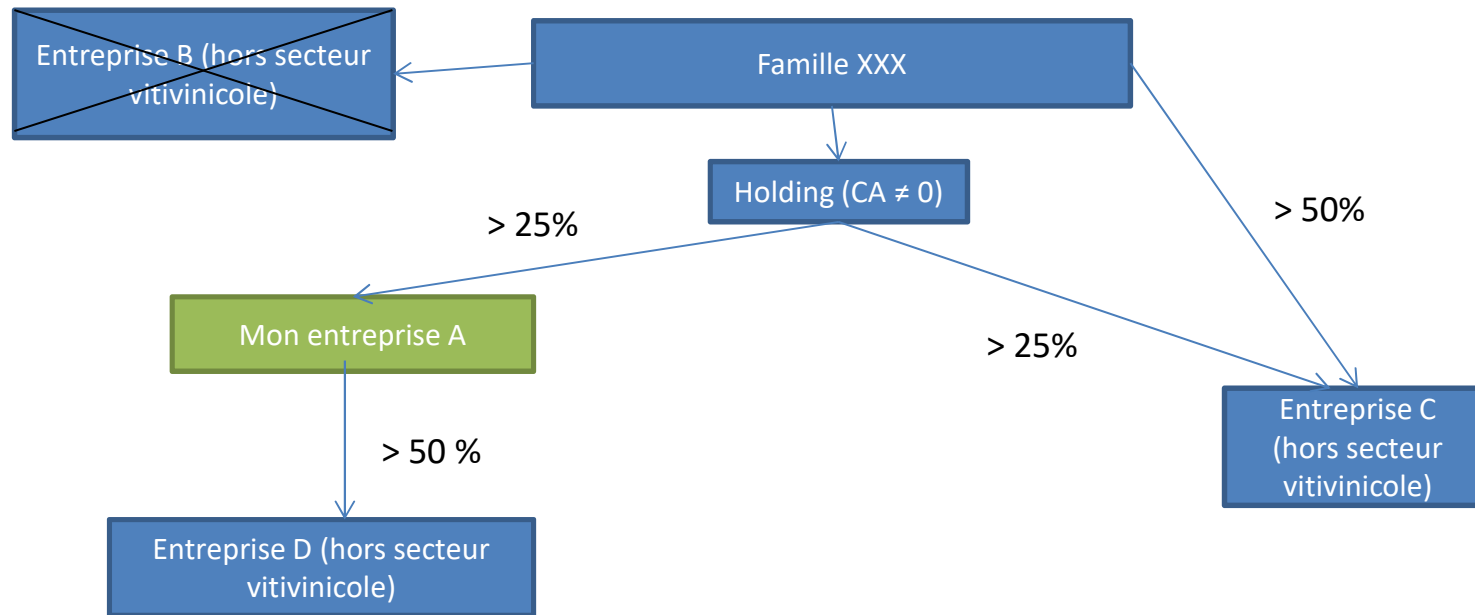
Entreprise B (hors secteur vitivinicole)

Famille XXX

Holding (CA ≠ 0)

> 25%

> 50%

Mon entreprise A

> 25%

Entreprise C (hors secteur vitivinicole)

> 50 %

Entreprise D (hors secteur vitivinicole)